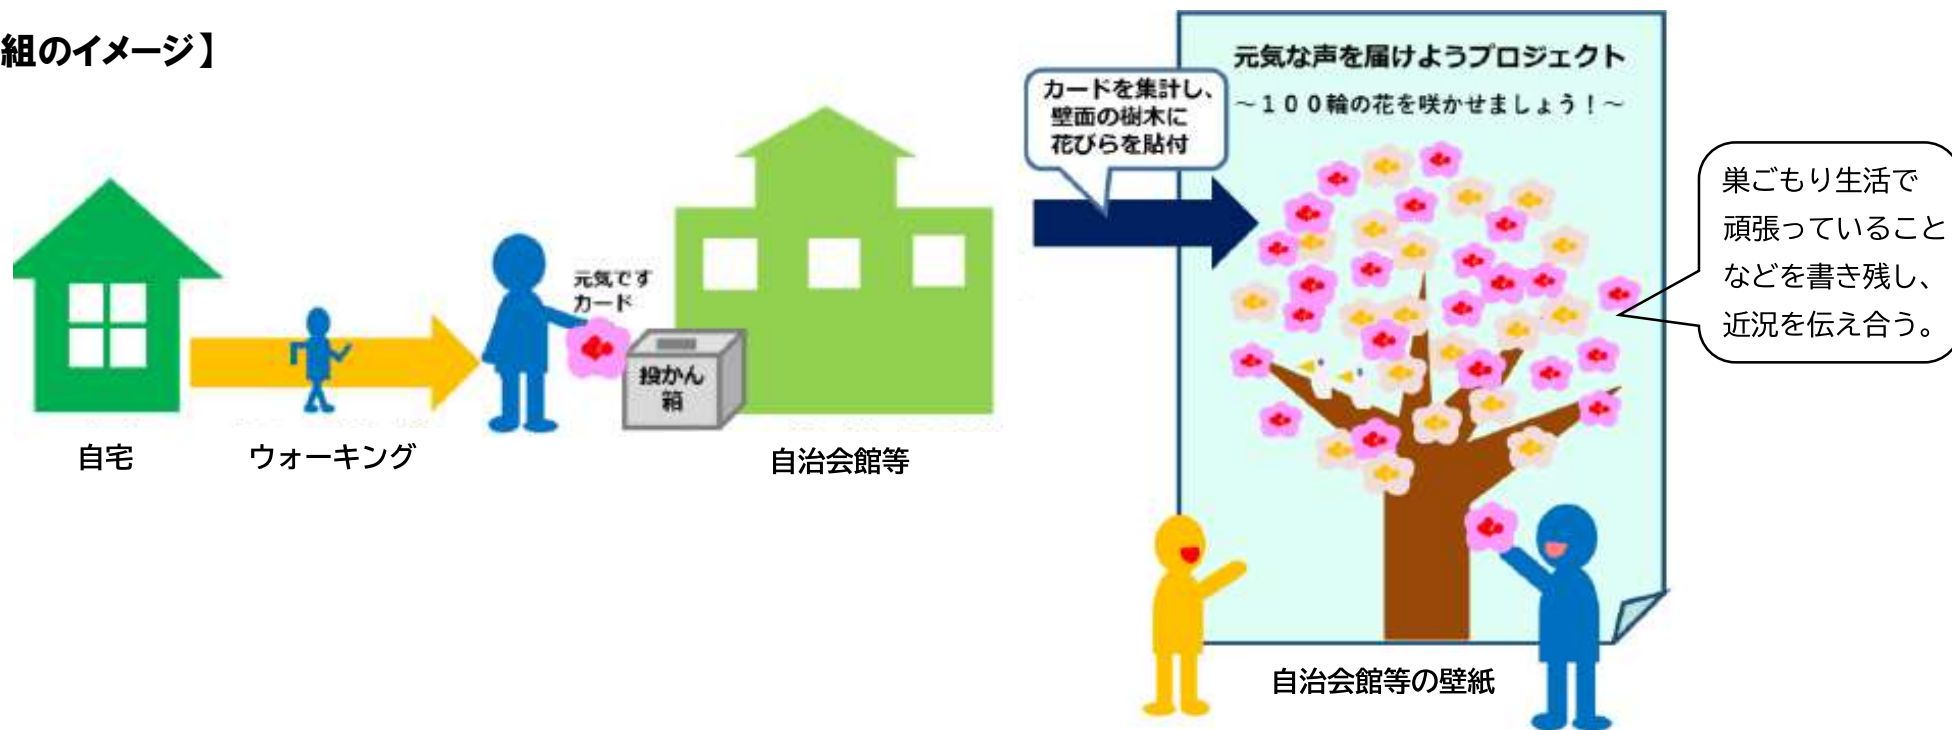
組のイメージ】

元気な声を届けようプロジェクト
～１００輪の花を咲かせましょう！～

カードを集計し、壁面の樹木に花びらを貼付

巣ごもり生活で頑張っていることなどを書き残し、近況を伝え合う。

元気ですカード

投かん箱

自宅

ウォーキング

自治会館等

自治会館等の壁紙